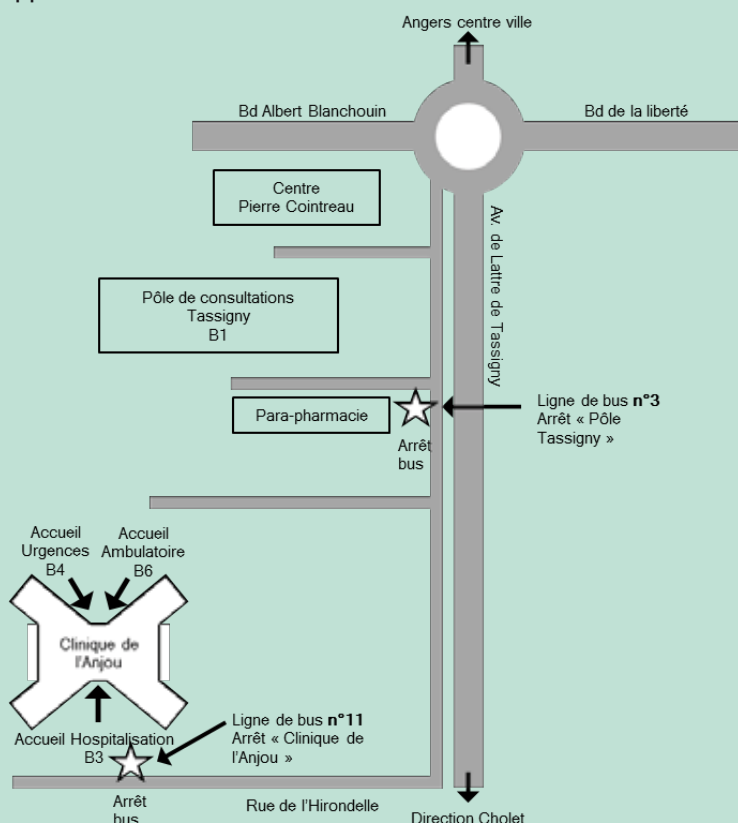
Angers centre ville

Bd Albert Blanchouin

Bd de la liberté

Centre Pierre Cointreau

Av. de Lattre de Tassigny

Pôle de consultations Tassigny B1

Para-pharmacie

Arrêt bus

Ligne de bus **n°3** Arrêt « Pôle Tassigny »

Accueil Urgences B4

Accueil Ambulatoire B6

Clinique de l'Anjou

Accueil Hospitalisation B3

Ligne de bus **n°11** Arrêt « Clinique de l'Anjou »

Arrêt bus

Rue de l'Hirondelle

Direction Cholet